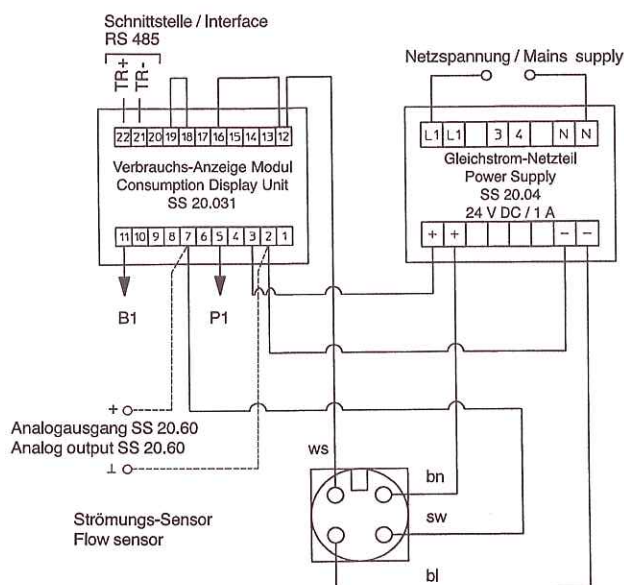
Schnittstelle / Interface
RS 485

TR+ TR-

22 21 20 19 18 17 16 15 14 13 12

Verbrauchs-Anzeige Modul
Consumption Display Unit
SS 20.031

11 10 9 8 7 6 5 4 3 2 1

B1

P1

Netzspannung / Mains supply

L1 L1 3 4 N N

Gleichstrom-Netzteil
Power Supply
SS 20.04
24 V DC / 1 A

+ + - -

+
Analogausgang SS 20.60
Analog output SS 20.60
⊥

ws

bn

sw

bl

Strömungs-Sensor
Flow sensor